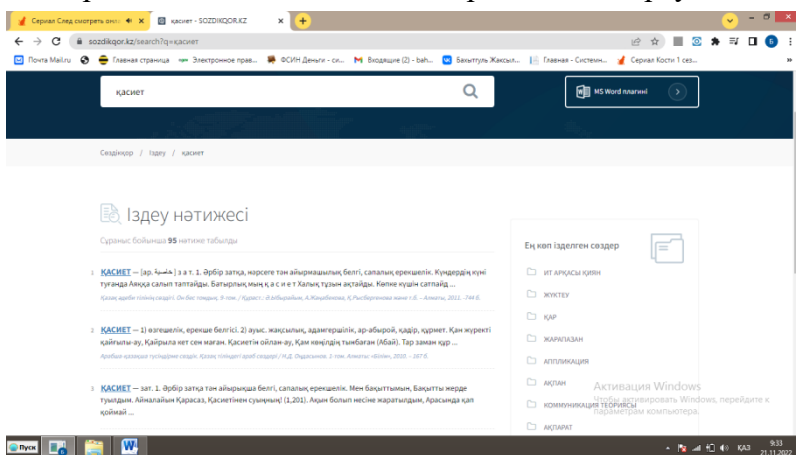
Сериал След смотреть онл ×
қасиет - SOZDIKQOR.KZ ×
sozdikqor.kz/search?q=қасиет
Почта Mail.ru
Главная страница
Электронное прав...
ФСИН Деньги - си...
Входящие (2) - bah...
Бахыттуль Жаксыл...
Главная - Систем...
Сериал Кости 1 се...

қасиет

MS Word плагині

Сөздікқор / Іздеу / қасиет

Іздеу нәтижесі

Сұраныс бойынша 95 нәтиже табылды

1 ҚАСИЕТ — [ар. خاصية] з а т. 1. Әрбір затқа, нәрсеге тән айырмашылық белгі, сапалық ерекшелік. Күндердің күні туғанда Аяққа салып таптайды. Батырлық мың қ а с и е т Халық тұзын ақтайды. Көпке күшін сатпайд ...
Қазақ әдеби тілінің сөздігі. Он бес томдық. 9-том. / Құраст.: Ә.Ыбырайым, А.Жаңабекова, Қ.Рысбергенова және т.б. – Алматы, 2011. -744 б.

2 ҚАСИЕТ — 1) өзгешелік, ерекше белгісі. 2) ауыс. жақсылық, адамгершілік, ар-абырой, қадір, құрмет. Қам жүректі қайғылы-ау, Қайрыла кет сен маған. Қасиетін ойлан-ау, Кәм көңілдің тынбаған (Абай). Тар заман құр ...
Арабша-қазақша түсіндірме сөздік. Қазақ тіліндегі араб сөздері / Н.Ә. Оңдасынов. 1-том. Алматы: «Білім», 2010. – 167 б.

3 ҚАСИЕТ — зат. 1. Әрбір затқа тән айырықша белгі, сапалық ерекшелік. Мен бақыттымын, Бақытты жерде туылдым. Айналайын Қарасаз, Қасиетіңнен сүйнық! (1,201). Ақын болып несіне жаратылдым, Арасында қап қоймай ...

Ең көп ізделген сөздер
ИТ АРҚАСЫ ҚИЯН
ЖҮКТЕУ
ҚАР
ЖАРАПАЗАН
АППЛИКАЦИЯ
АҚПАН
КОММУНИКАЦИЯ ТЕОРИЯСЫ
АҚПАРАТ

Активация Windows
Чтобы активировать Windows, перейдите к параметрам компьютера.

Пуск
ҚАЗ
9:33
21.11.2022